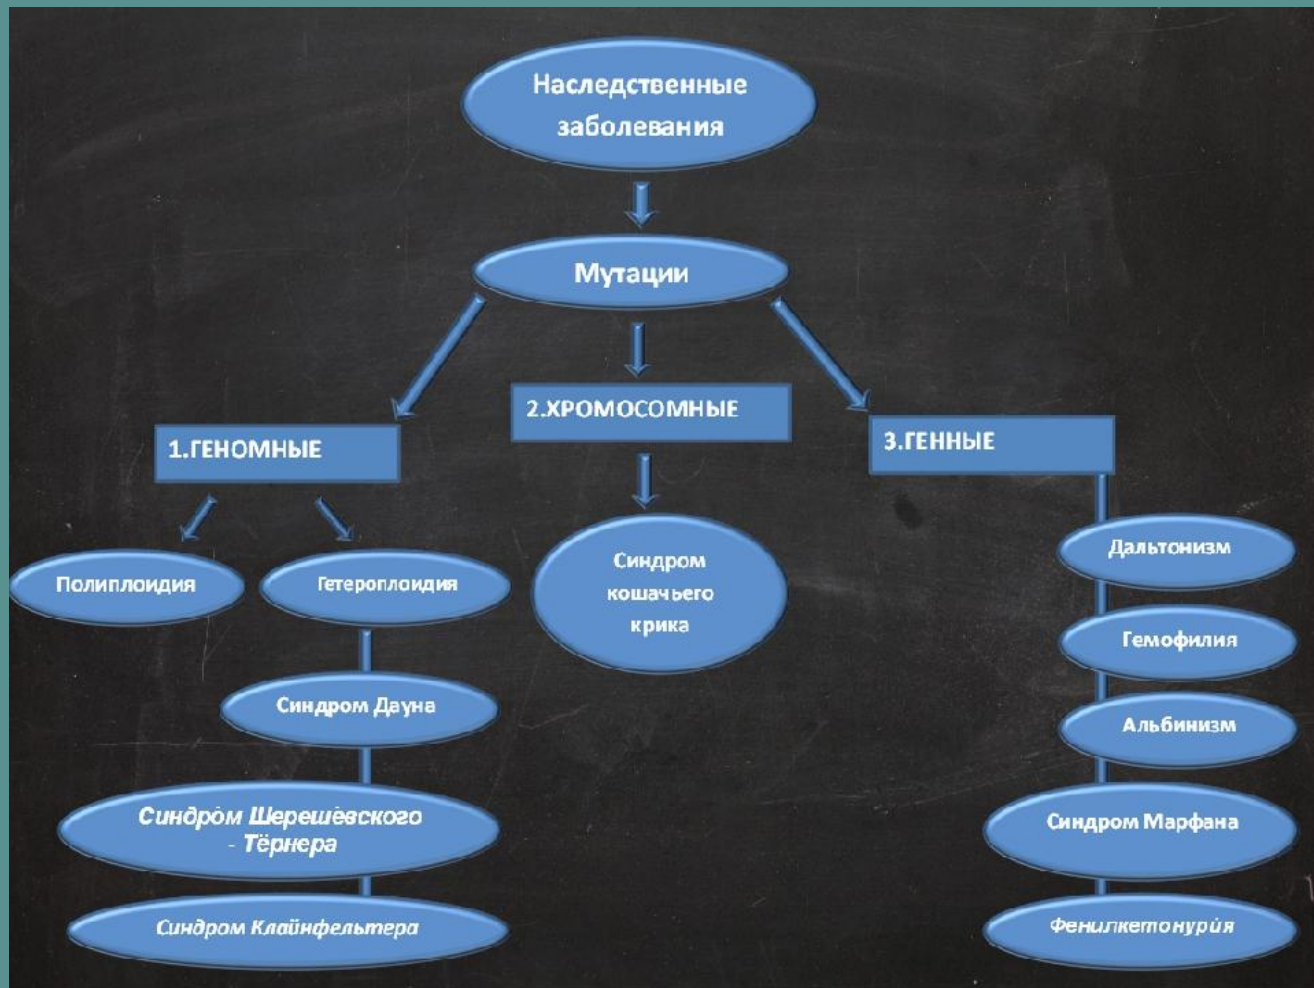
Наследственные заболевания

Мутации

1.ГЕНОМНЫЕ

2.ХРОМОСОМНЫЕ

3.ГЕННЫЕ

Полиплоидия

Гетероплоидия

Синдром Дауна

Синдро́м Шереше́вского - Тёрнера

Синдром Клайнфельтера

Синдром кошачьего крика

Дальтонизм

Гемофилия

Альбинизм

Синдром Марфана

Фенилкетонури́я